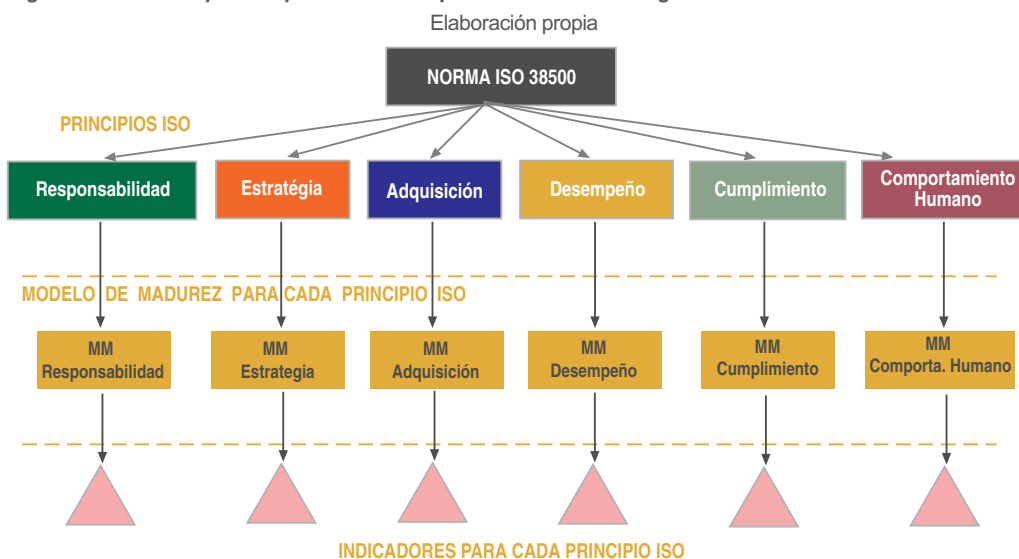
Elaboración propia

NORMA ISO 38500

PRINCIPIOS ISO

Responsabilidad

Estratégia

Adquisición

Desempeño

Cumplimiento

Comportamiento Humano

MODELO DE MADUREZ PARA CADA PRINCIPIO ISO

MM Responsabilidad

MM Estrategia

MM Adquisición

MM Desempeño

MM Cumplimiento

MM Comporta. Humano

INDICADORES PARA CADA PRINCIPIO ISO